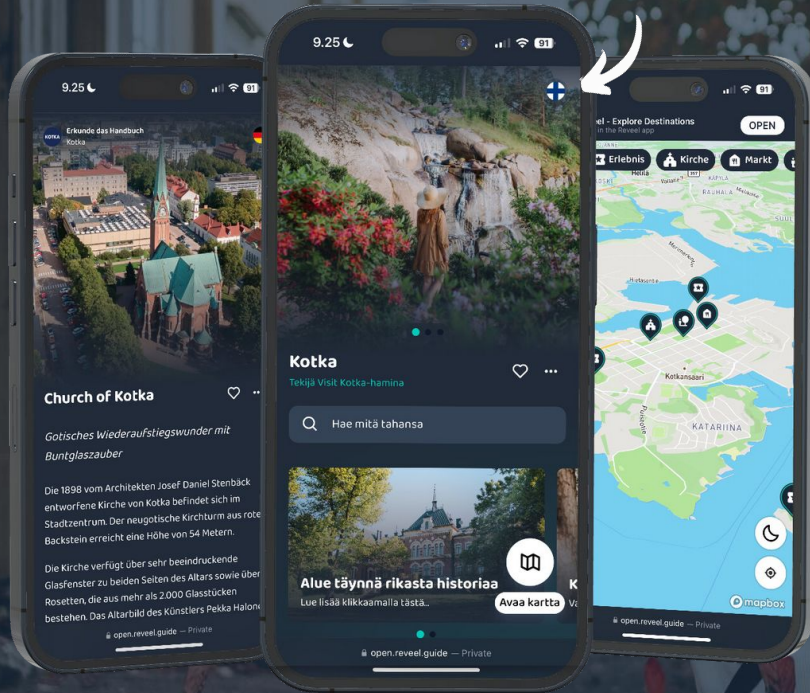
9.25

Erkunde das Handbuch
Kotka

Church of Kotka

Gotisches Wiederaufstiegswunder mit Buntglaszauber

Die 1898 vom Architekten Josef Daniel Stenbäck entworfene Kirche von Kotka befindet sich im Stadtzentrum. Der neugotische Kirchturm aus roter Backstein erreicht eine Höhe von 54 Metern.

Die Kirche verfügt über sehr beeindruckende Glasfenster zu beiden Seiten des Altars sowie über Rosetten, die aus mehr als 2.000 Glasstücken bestehen. Das Altarbild des Künstlers Pekka Halone

open.reveel.guide — Private

9.25

Kotka
Tekijä Visit Kotka-hamina

Hae mitä tahansa

Alue täynnä rikasta historiaa
Lue lisää klikkaamalla tästä..

Avaa kartta

K
Va

open.reveel.guide — Private

9.25

el - Explore Destinations
in the Reveel app
OPEN

Erlebnis
Kirche
Markt

Kotkansaari
KATARIINA

mapbox

open.reveel.guide — Private